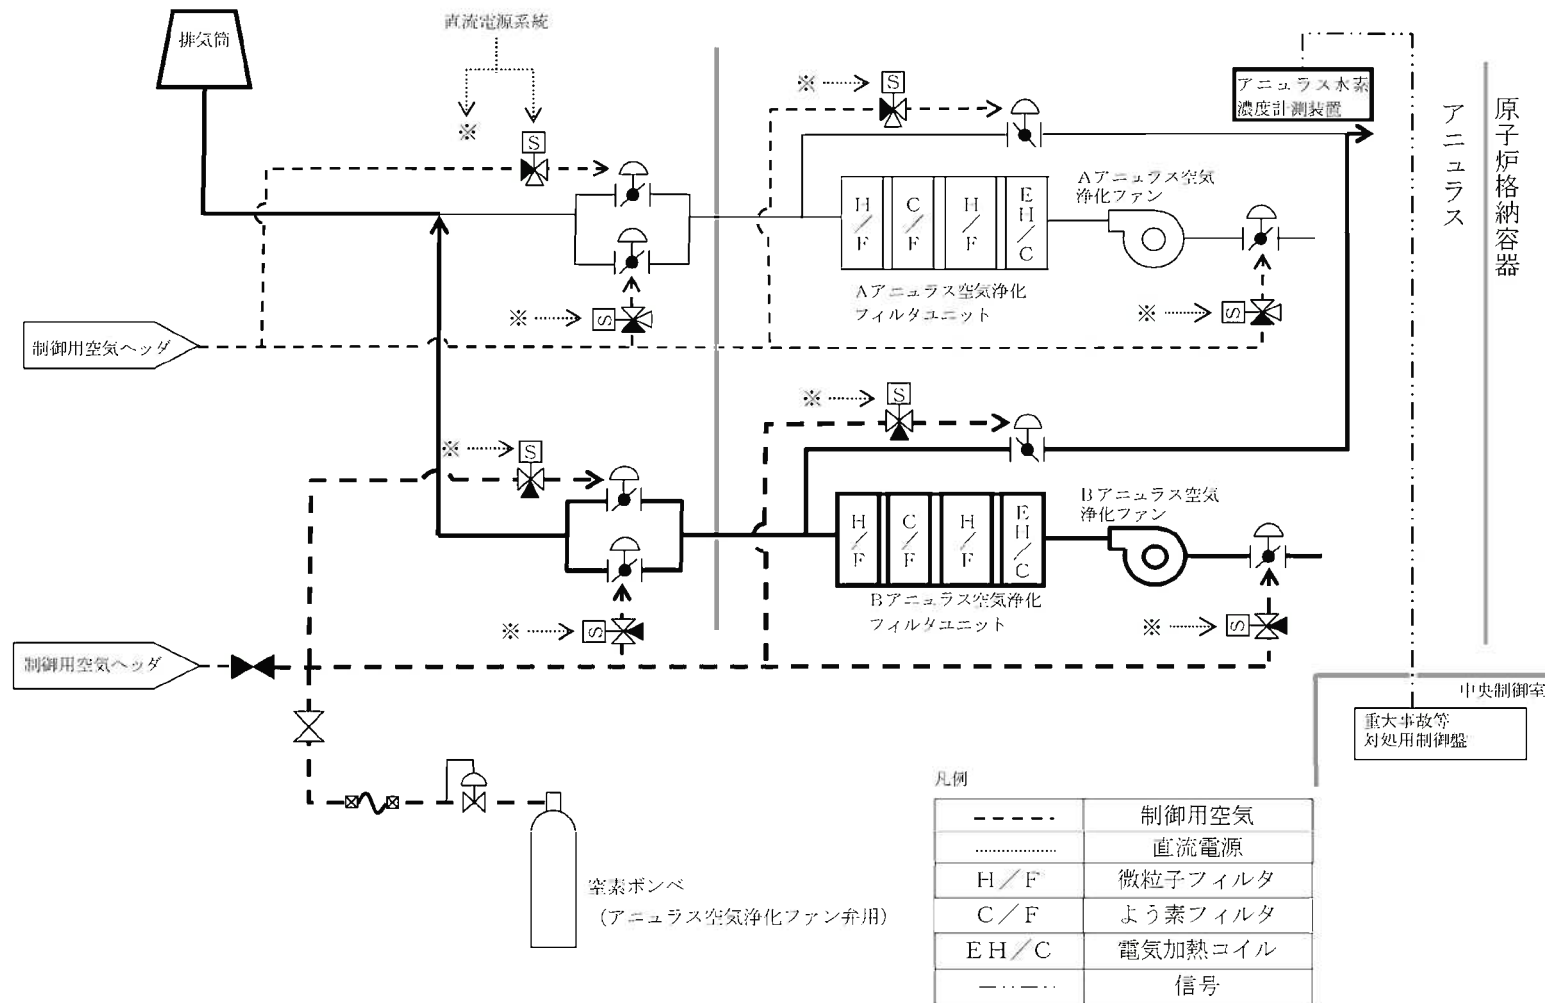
排気筒

直流電源系統

※

S

※

S

アニュラス水素濃度計測装置

アニュラス

原子炉格納容器

H/F

C/F

H/F

EH/C

Aアニュラス空気浄化ファン

Aアニュラス空気浄化フィルタユニット

※

S

※

S

制御用空気ヘッダ

※

S

※

S

H/F

C/F

H/F

EH/C

Bアニュラス空気浄化ファン

Bアニュラス空気浄化フィルタユニット

※

S

※

S

制御用空気ヘッダ

中央制御室

重大事故等対処用制御盤

窒素ボンベ
(アニュラス空気浄化ファン弁用)

凡例

| | |
|---|---|
| - - - - - | 制御用空気 |
| ............ | 直流電源 |
| H/F | 微粒子フィルタ |
| C/F | よう素フィルタ |
| EH/C | 電気加熱コイル |
| —··—·· | 信号 |